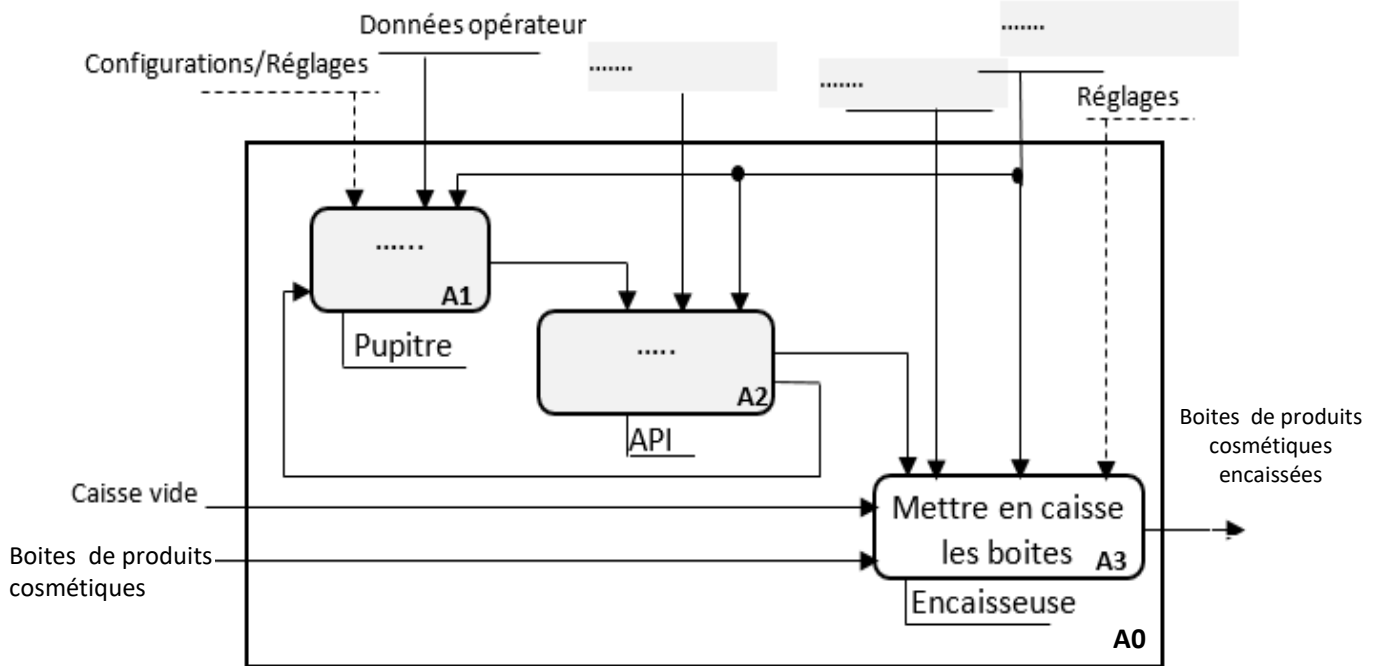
Données opérateur

Configurations/Réglages

.......

.......

.......

Réglages

......

A1

Pupitre

.....

A2

API

Boites de produits cosmétiques encaissées

Caisse vide

Mettre en caisse les boites

A3

Boites de produits cosmétiques

Encaisseuse

A0